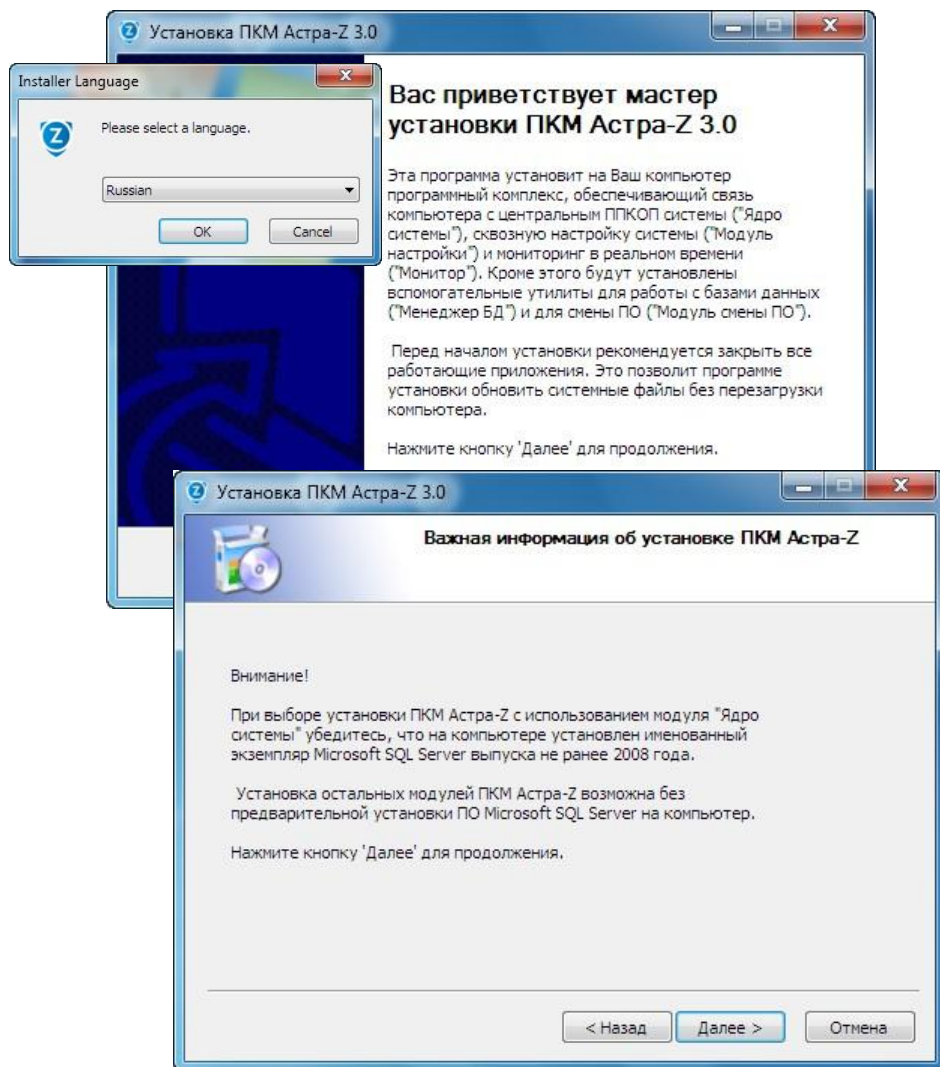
Установка ПКМ Астра-Z 3.0

Installer Language

Please select a language.

Russian

OK Cancel

Вас приветствует мастер установки ПКМ Астра-Z 3.0

Эта программа установит на Ваш компьютер программный комплекс, обеспечивающий связь компьютера с центральным ППКОП системы ("Ядро системы"), сквозную настройку системы ("Модуль настройки") и мониторинг в реальном времени ("Монитор"). Кроме этого будут установлены вспомогательные утилиты для работы с базами данных ("Менеджер БД") и для смены ПО ("Модуль смены ПО").

Перед началом установки рекомендуется закрыть все работающие приложения. Это позволит программе установки обновить системные файлы без перезагрузки компьютера.

Нажмите кнопку 'Далее' для продолжения.

Установка ПКМ Астра-Z 3.0

Важная информация об установке ПКМ Астра-Z

Внимание!

При выборе установки ПКМ Астра-Z с использованием модуля "Ядро системы" убедитесь, что на компьютере установлен именованный экземпляр Microsoft SQL Server выпуска не ранее 2008 года.

Установка остальных модулей ПКМ Астра-Z возможна без предварительной установки ПО Microsoft SQL Server на компьютер.

Нажмите кнопку 'Далее' для продолжения.

< Назад Далее > Отмена